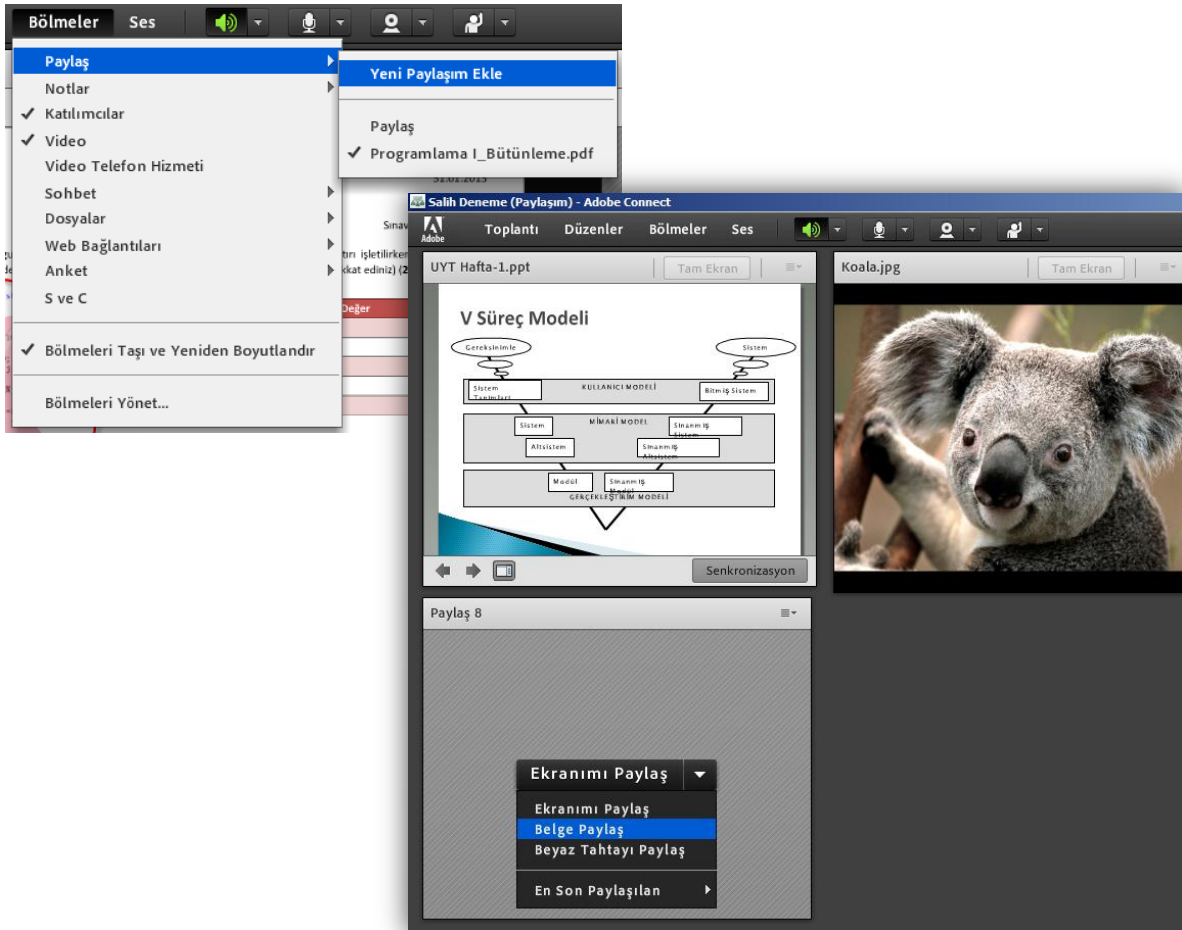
Bölmeler Ses

Paylaş
Notlar
✓ Katılımcılar
✓ Video
Video Telefon Hizmeti
Sohbet
Dosyalar
Web Bağlantıları
Anket
S ve C
✓ Bölmeleri Taşı ve Yeniden Boyutlandır
Bölmeleri Yönet...

Yeni Paylaşım Ekle
Paylaş
✓ Programlama I_Bütünleme.pdf

31.01.2013
Sınav
tırı işletilirken
kkat ediniz) (2
Değer

Salih Deneme (Paylaşım) - Adobe Connect
Adobe
Toplantı Düzenler Bölmeler Ses

UYT Hafta-1.ppt
Tam Ekran

V Süreç Modeli
Gereksinimle
Sistem
Sistem Tanımları
KULLANICI MODELİ
Bitmiş Sistem
MİMARİ MODEL
Sistem
Sınanmış Sistem
Altsistem
Sınanmış Altsistem
Modül
Sınanmış Modül
GERÇEKLEŞTİRİM MODELİ

Senkronizasyon

Koala.jpg
Tam Ekran

Paylaş 8

Ekranımı Paylaş
Ekranımı Paylaş
Belge Paylaş
Beyaz Tahtayı Paylaş
En Son Paylaşılan